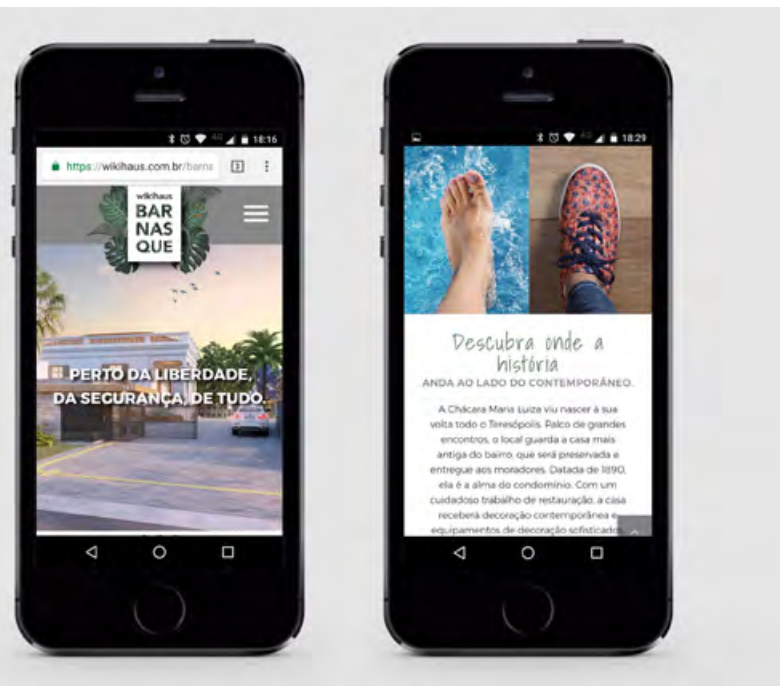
18:16

https://wikihaus.com.br/barna

3

wikihaus
BAR
NAS
QUE

PERTO DA LIBERDADE, DA SEGURANÇA, DE TUDO.

18:29

Descubra onde a história

ANDA AO LADO DO CONTEMPORÂNEO.

A Chácara Maria Luiza viu nascer à sua volta todo o Teresópolis. Palco de grandes encontros, o local guarda a casa mais antiga do bairro, que será preservada e entregue aos moradores. Datada de 1890, ela é a alma do condomínio. Com um cuidadoso trabalho de restauração, a casa receberá decoração contemporânea e equipamentos de decoração sofisticados